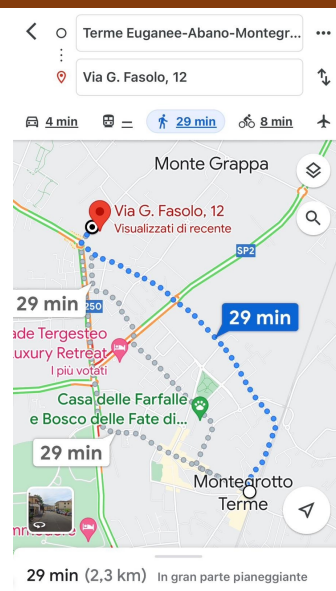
Terme Euganee-Abano-Montegr...

Via G. Fasolo, 12

4 min — 29 min 8 min

Monte Grappa

Via G. Fasolo, 12
Visualizzati di recente

SP2

29 min

250

29 min

ade Tergesteo
uxury Retreat
I più votati

Casa delle Farfalle
e Bosco delle Fate di...

29 min

Montegrotto
Terme

29 min (2,3 km) In gran parte pianeggiante